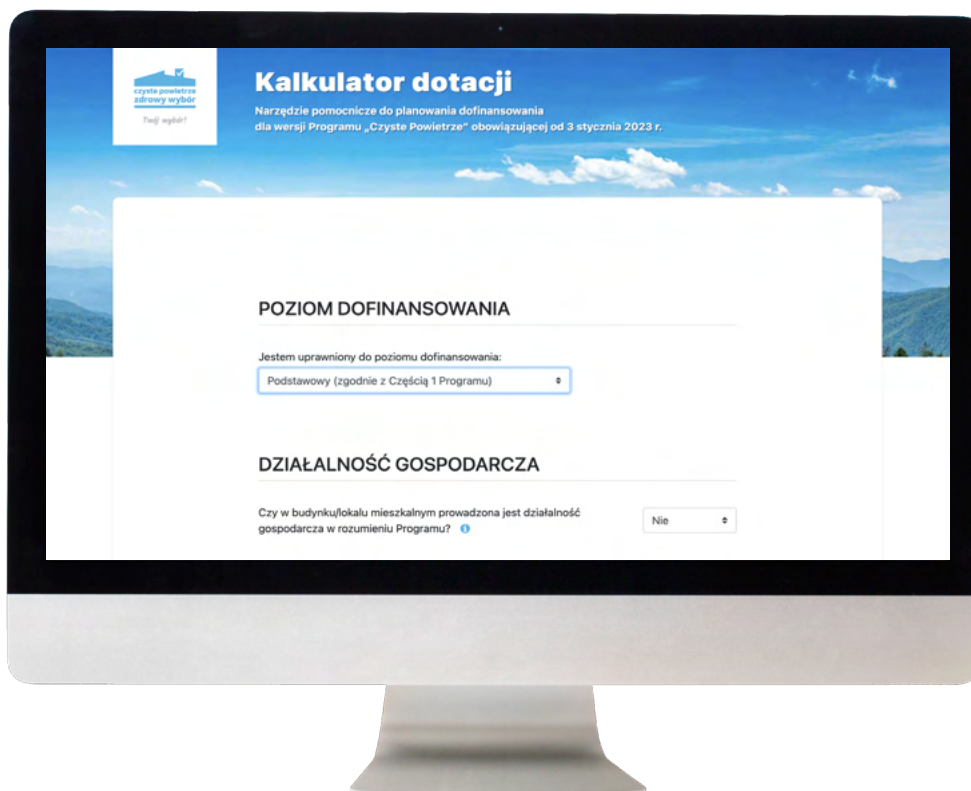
czyste powietrze
zdrowy wybór
Twój wybór!

Kalkulator dotacji

Narzędzie pomocnicze do planowania dofinansowania dla wersji Programu „Czyste Powietrze" obowiązującej od 3 stycznia 2023 r.

POZIOM DOFINANSOWANIA

Jestem uprawniony do poziomu dofinansowania:

Podstawowy (zgodnie z Częścią 1 Programu)

DZIAŁALNOŚĆ GOSPODARCZA

Czy w budynku/lokalu mieszkalnym prowadzona jest działalność gospodarcza w rozumieniu Programu?

Nie